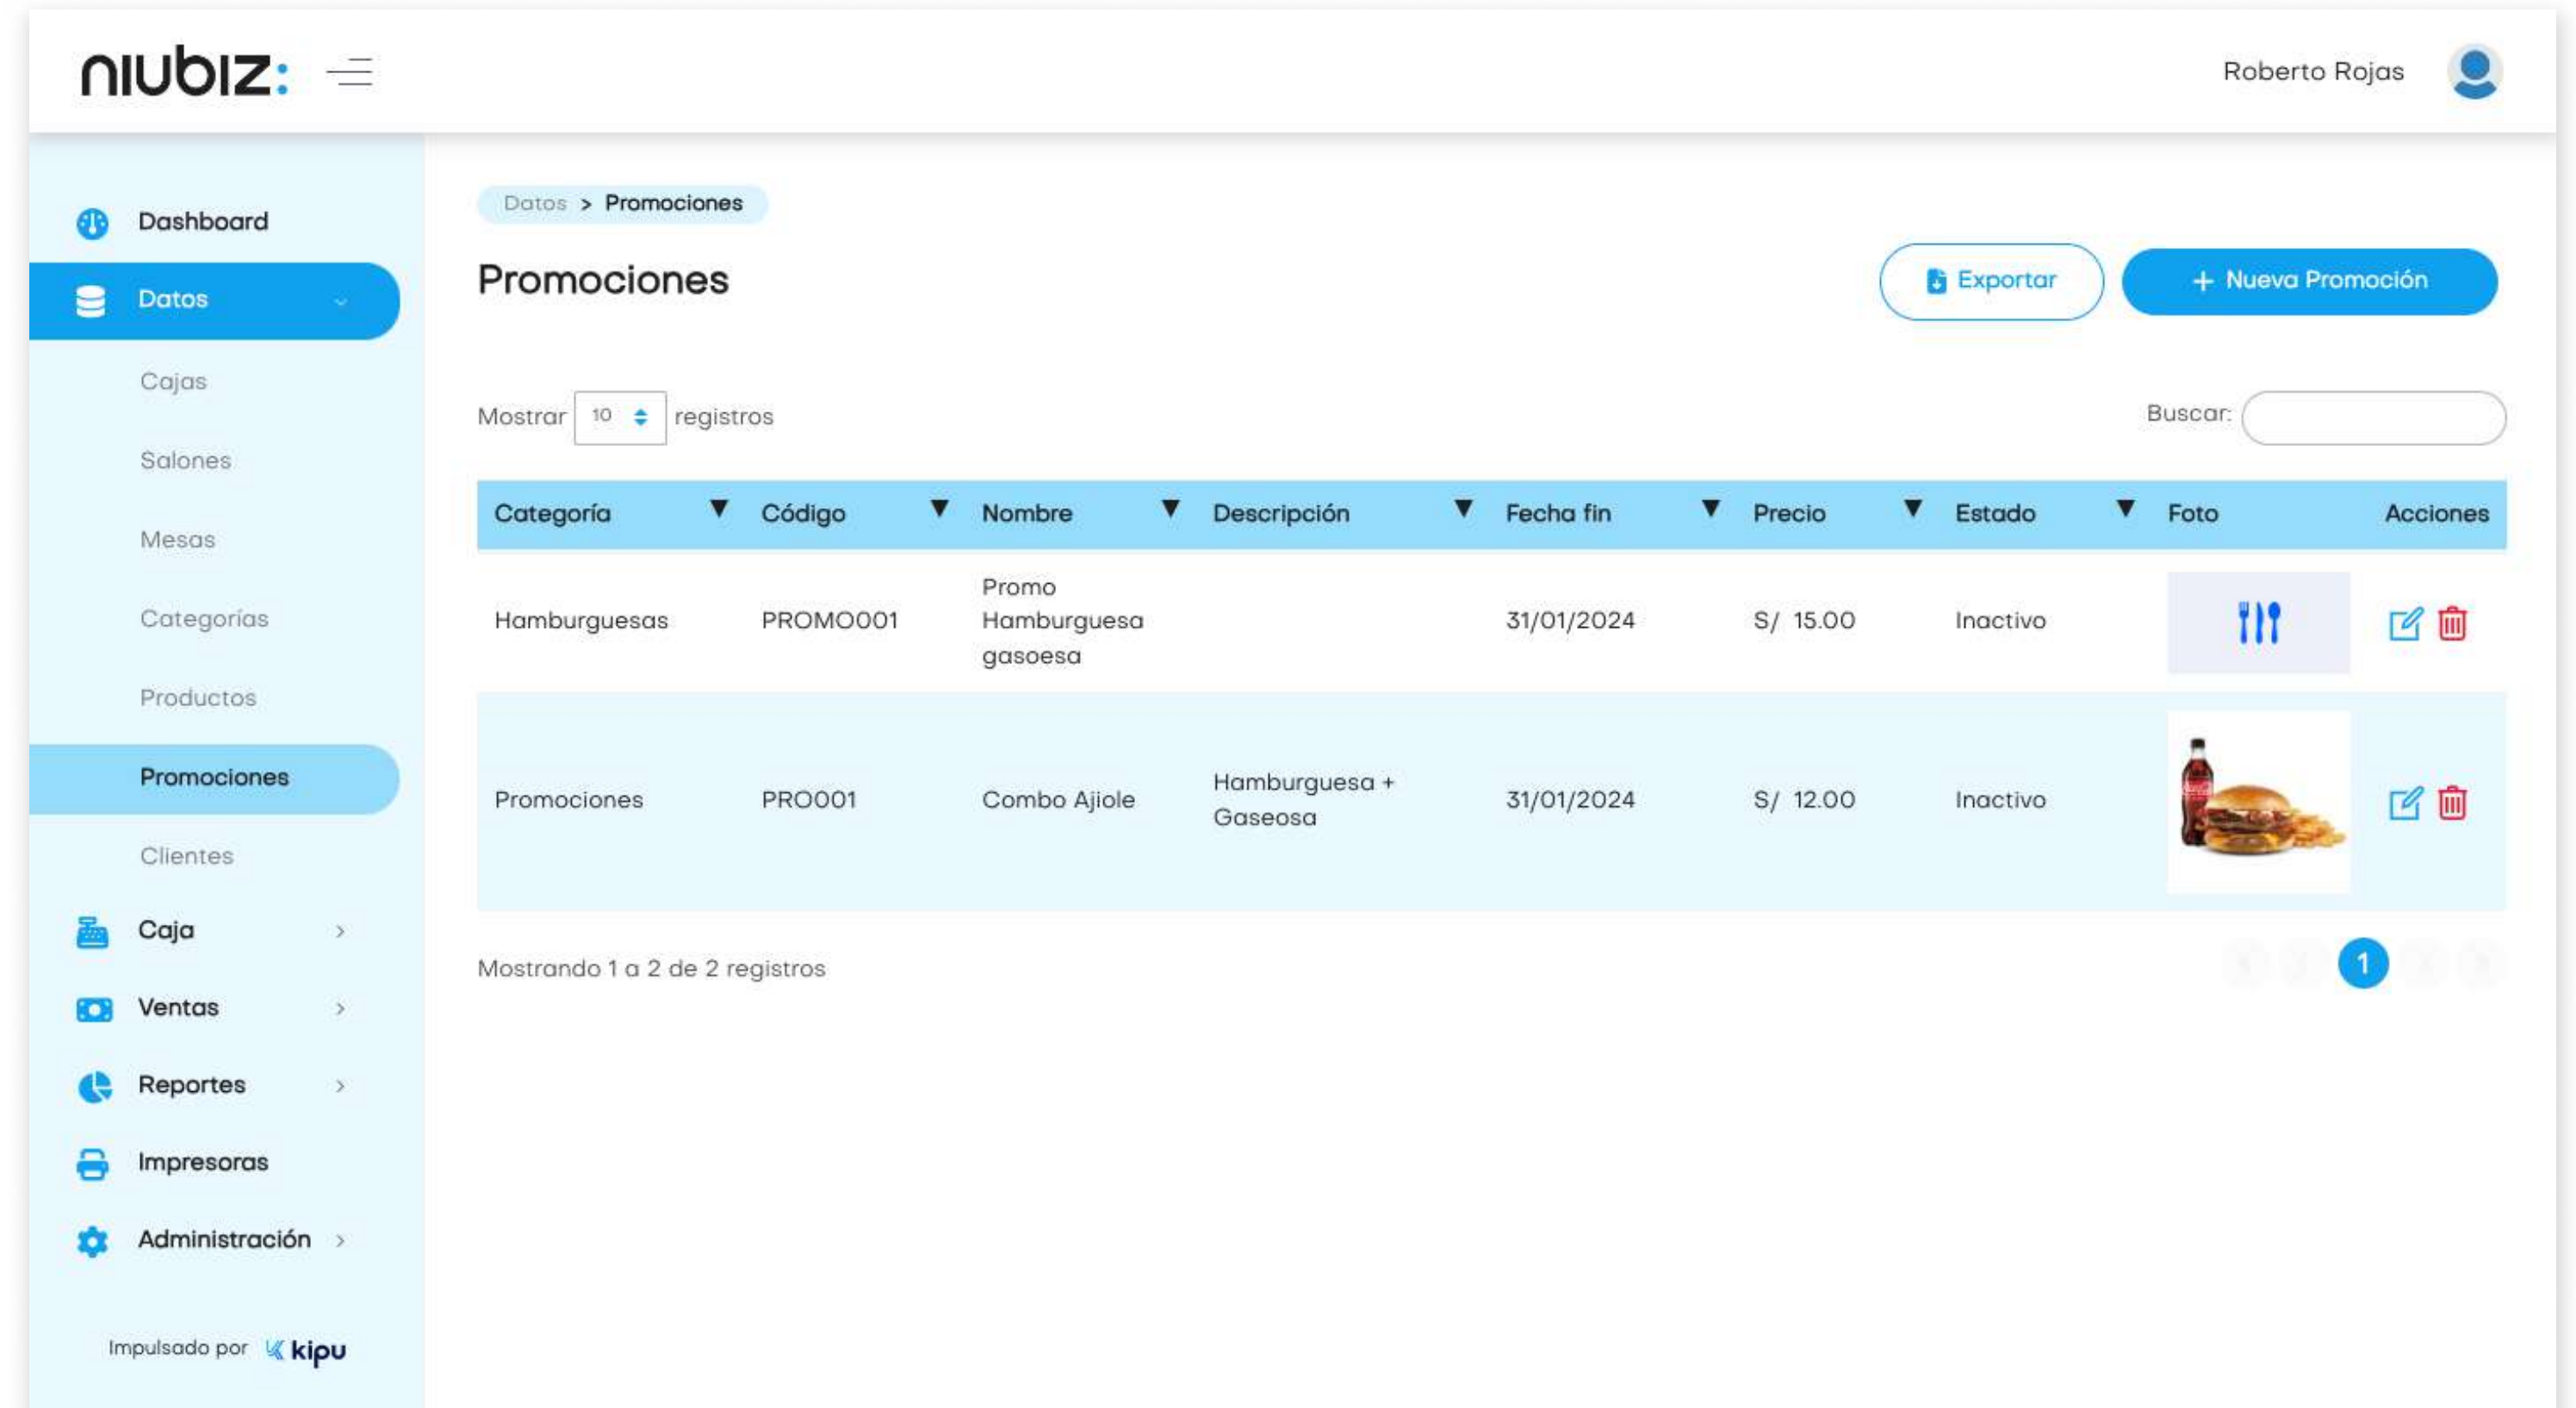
niubiz:

Roberto Rojas

Dashboard
Datos
Cajas
Salones
Mesas
Categorías
Productos
Promociones
Clientes
Caja
Ventas
Reportes
Impresoras
Administración

Impulsado por kipu

Datos > Promociones

Promociones

Exportar
+ Nueva Promoción

Mostrar 10 registros

Buscar:

| Categoría | Código | Nombre | Descripción | Fecha fin | Precio | Estado | Foto | Acciones |
|---|---|---|---|---|---|---|---|---|
| Hamburguesas | PROMO001 | Promo Hamburguesa gasoesa | | 31/01/2024 | S/ 15.00 | Inactivo | | |
| Promociones | PRO001 | Combo Ajiole | Hamburguesa + Gaseosa | 31/01/2024 | S/ 12.00 | Inactivo | | |

Mostrando 1 a 2 de 2 registros

1